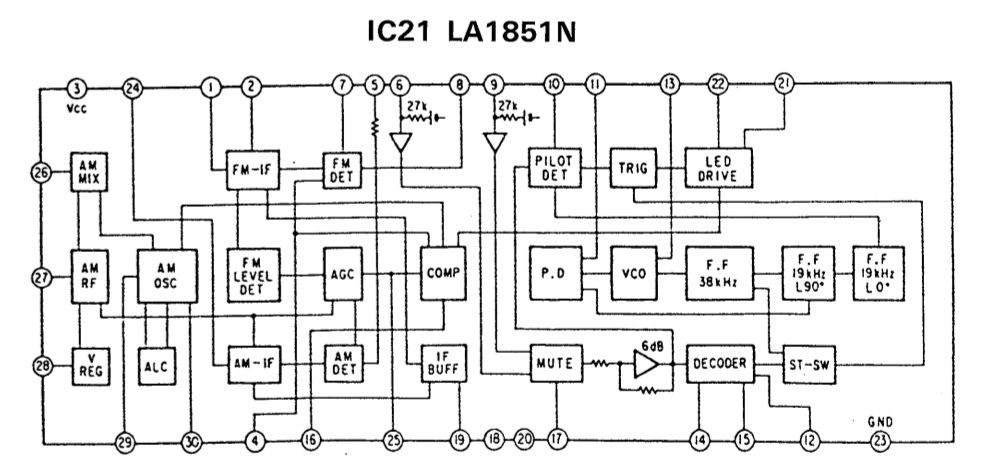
IC21 LA1851N

3 24 1 2 7 5 6 8 9 10 11 13 22 21

Vcc

27k 27k

26 AM MIX

FM-IF

FM DET

PILOT DET

TRIG

LED DRIVE

27 AM RF

AM OSC

FM LEVEL DET

AGC

COMP

P.D

VCO

F.F 38kHz

F.F 19kHz L90°

F.F 19kHz L0°

28 V REG

ALC

AM-IF

AM DET

IF BUFF

MUTE

6dB

DECODER

ST-SW

GND

29 30 4 16 25 19 18 20 17 14 15 12 23